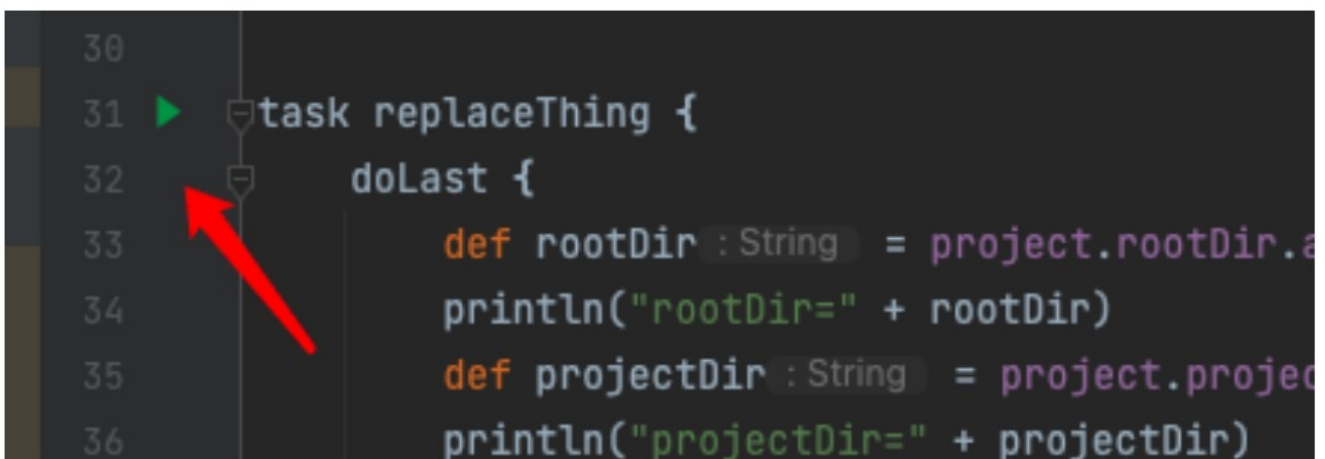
30
31 task replaceThing {
32     doLast {
33         def rootDir : String = project.rootDir.a
34         println("rootDir=" + rootDir)
35         def projectDir : String = project.projec
36         println("projectDir=" + projectDir)